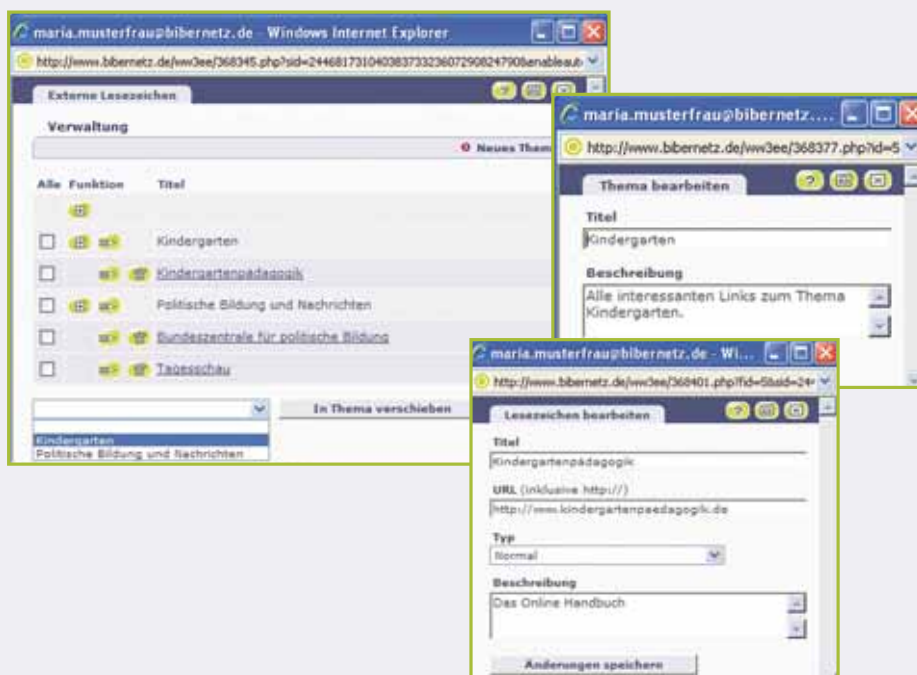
maria.musterfrau@bibernetz.de - Windows Internet Explorer

http://www.bibernetz.de/ww3ee/368345.php?sid=24468173104038373323607290824790&enableaut

Externe Lesezeichen

Verwaltung

Neues Them

Alle Funktion Titel

Kindergarten

Kindergartenpädagogik

Politische Bildung und Nachrichten

Bundeszentrale für politische Bildung

Tagesschau

In Thema verschieben

Kindergarten
Politische Bildung und Nachrichten

maria.musterfrau@bibernetz....

http://www.bibernetz.de/ww3ee/368377.php?id=5

Thema bearbeiten

Titel

Kindergarten

Beschreibung

Alle interessanten Links zum Thema Kindergarten.

maria.musterfrau@bibernetz.de - Wi...

http://www.bibernetz.de/ww3ee/368401.php?fid=5&sid=24

Lesezeichen bearbeiten

Titel

Kindergartenpädagogik

URL (inklusive http://)

http://www.kindergartenpaedagogik.de

Typ

Normal

Beschreibung

Das Online Handbuch

Änderungen speichern